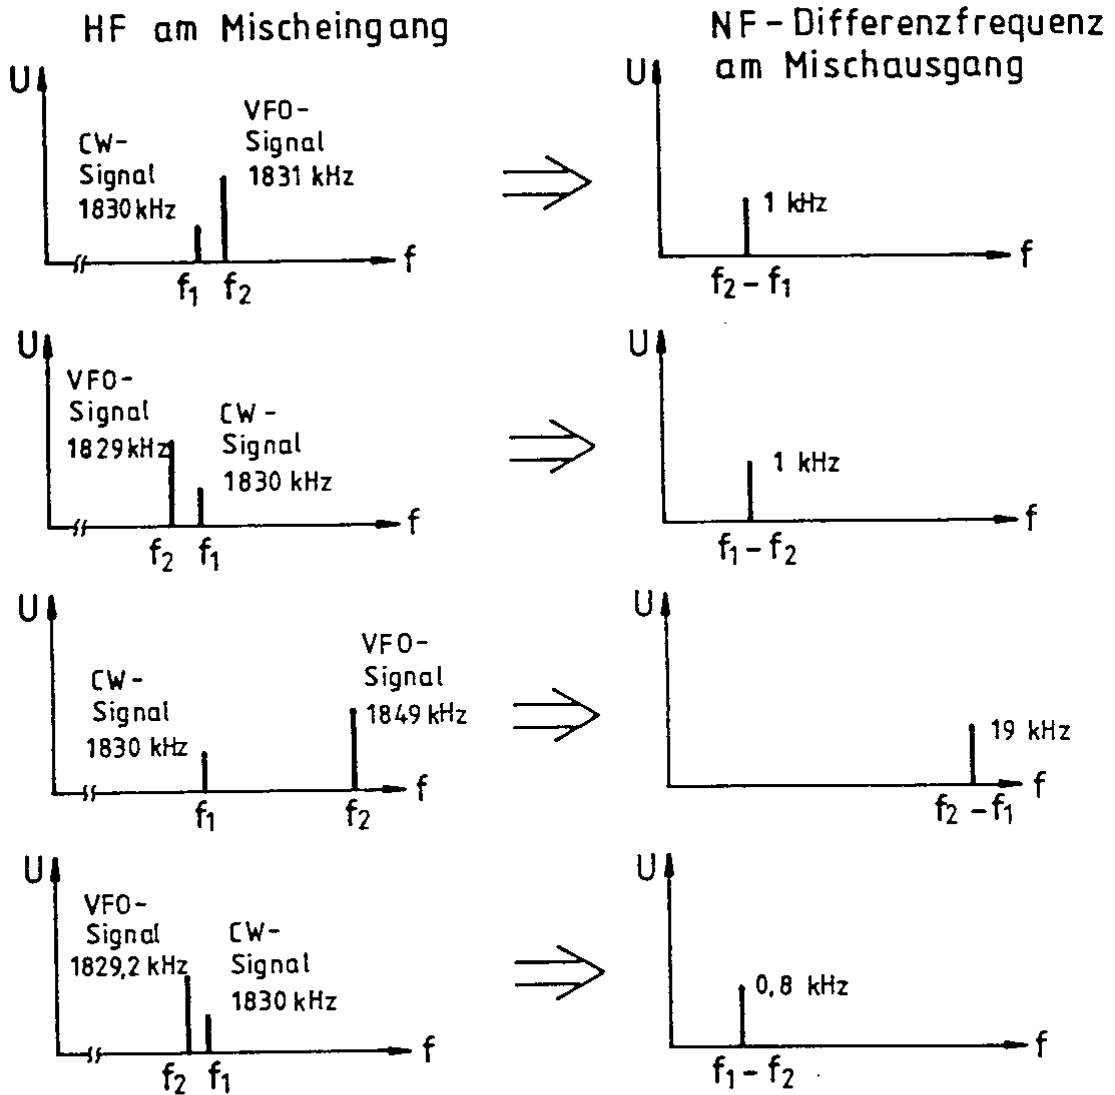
HF am Mischeingang

NF-Differenzfrequenz am Mischausgang

U
CW-Signal 1830 kHz
VFO-Signal 1831 kHz
$f_1$ $f_2$
f

U
1 kHz
$f_2 - f_1$
f

U
VFO-Signal 1829 kHz
CW-Signal 1830 kHz
$f_2$ $f_1$
f

U
1 kHz
$f_1 - f_2$
f

U
CW-Signal 1830 kHz
VFO-Signal 1849 kHz
$f_1$ $f_2$
f

U
19 kHz
$f_2 - f_1$
f

U
VFO-Signal 1829,2 kHz
CW-Signal 1830 kHz
$f_2$ $f_1$
f

U
0,8 kHz
$f_1 - f_2$
f